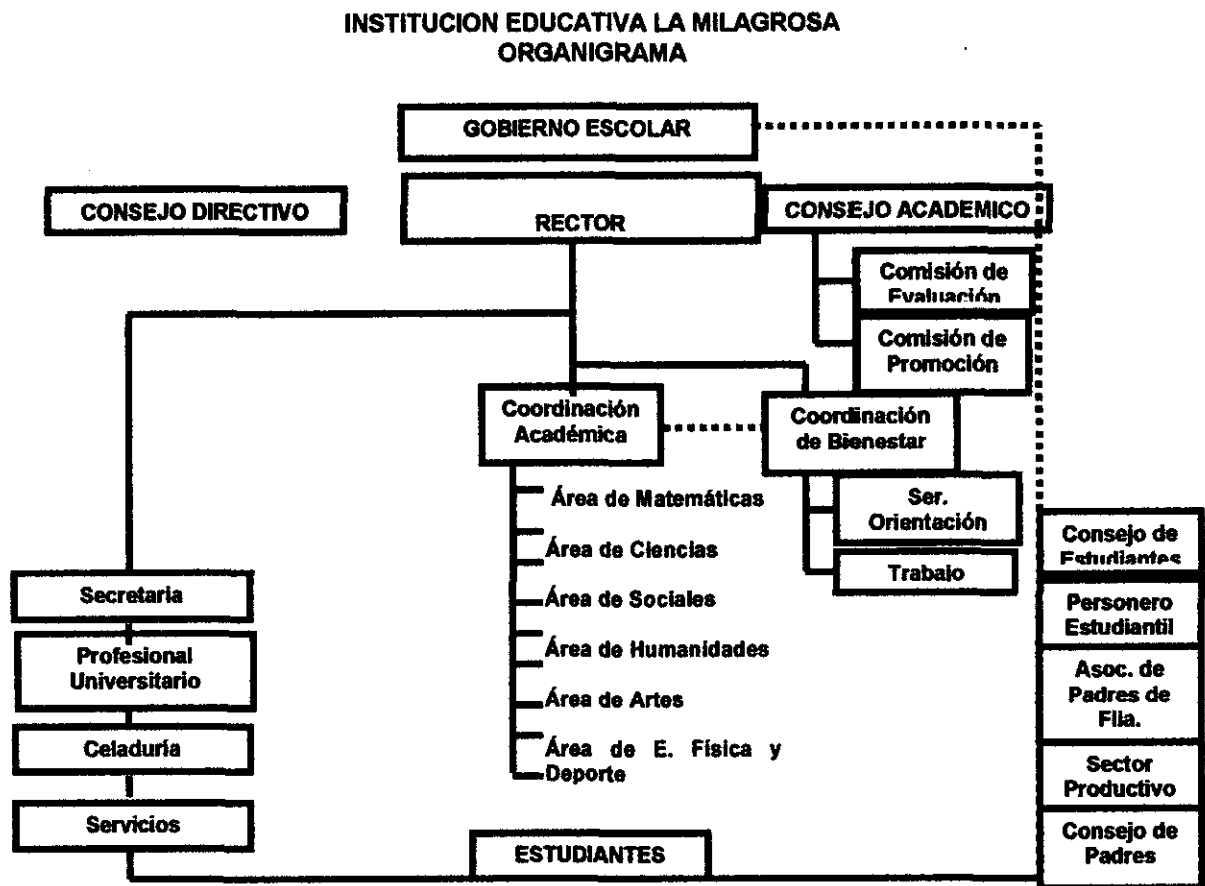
INSTITUCION EDUCATIVA LA MILAGROSA
ORGANIGRAMA

GOBIERNO ESCOLAR

CONSEJO DIRECTIVO

RECTOR

CONSEJO ACADEMICO

Comisión de Evaluación

Comisión de Promoción

Coordinación Académica

Coordinación de Bienestar

Área de Matemáticas

Área de Ciencias

Área de Sociales

Área de Humanidades

Área de Artes

Área de E. Física y Deporte

Ser. Orientación

Trabajo

Consejo de Estudiantes

Secretaria

Profesional Universitario

Celaduría

Servicios

Personero Estudiantil

Asoc. de Padres de Flia.

Sector Productivo

Consejo de Padres

ESTUDIANTES